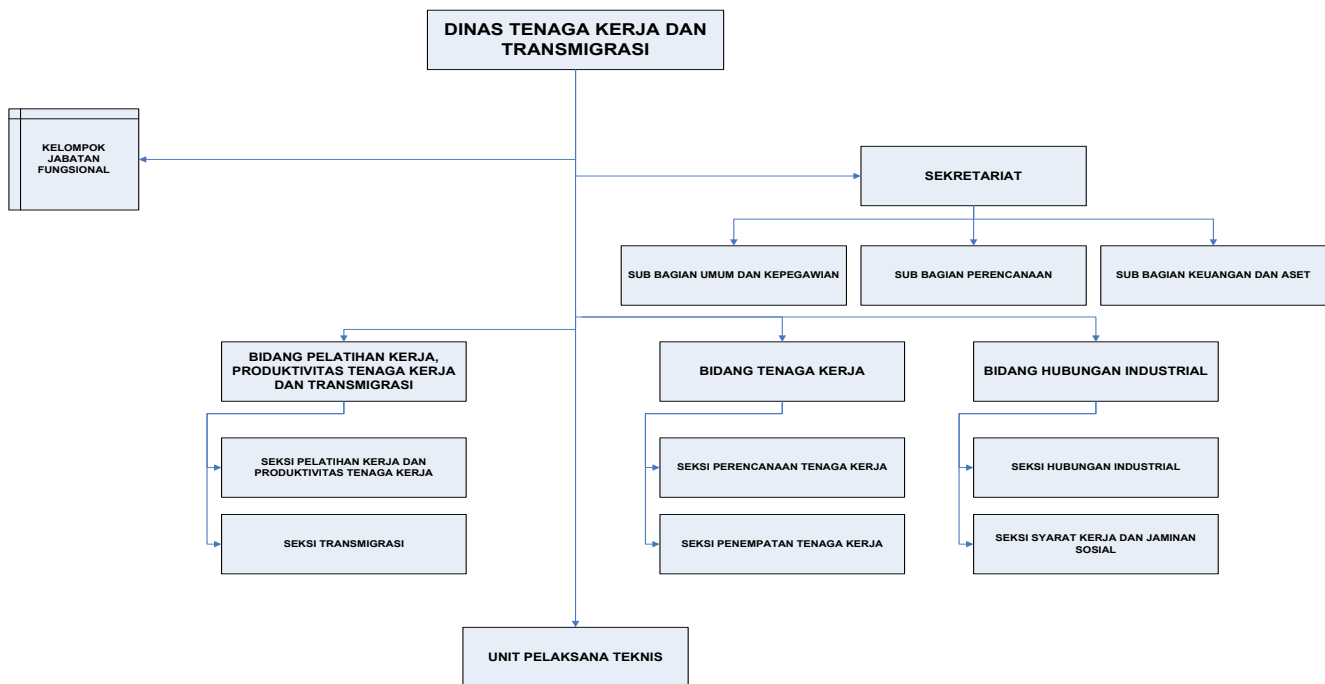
DINAS TENAGA KERJA DAN TRANSMIGRASI

KELOMPOK JABATAN FUNGSIONAL

SEKRETARIAT

SUB BAGIAN UMUM DAN KEPEGAWIAN

SUB BAGIAN PERENCANAAN

SUB BAGIAN KEUANGAN DAN ASET

BIDANG PELATIHAN KERJA, PRODUKTIVITAS TENAGA KERJA DAN TRANSMIGRASI

SEKSI PELATIHAN KERJA DAN PRODUKTIVITAS TENAGA KERJA

SEKSI TRANSMIGRASI

BIDANG TENAGA KERJA

SEKSI PERENCANAAN TENAGA KERJA

SEKSI PENEMPATAN TENAGA KERJA

BIDANG HUBUNGAN INDUSTRIAL

SEKSI HUBUNGAN INDUSTRIAL

SEKSI SYARAT KERJA DAN JAMINAN SOSIAL

UNIT PELAKSANA TEKNIS